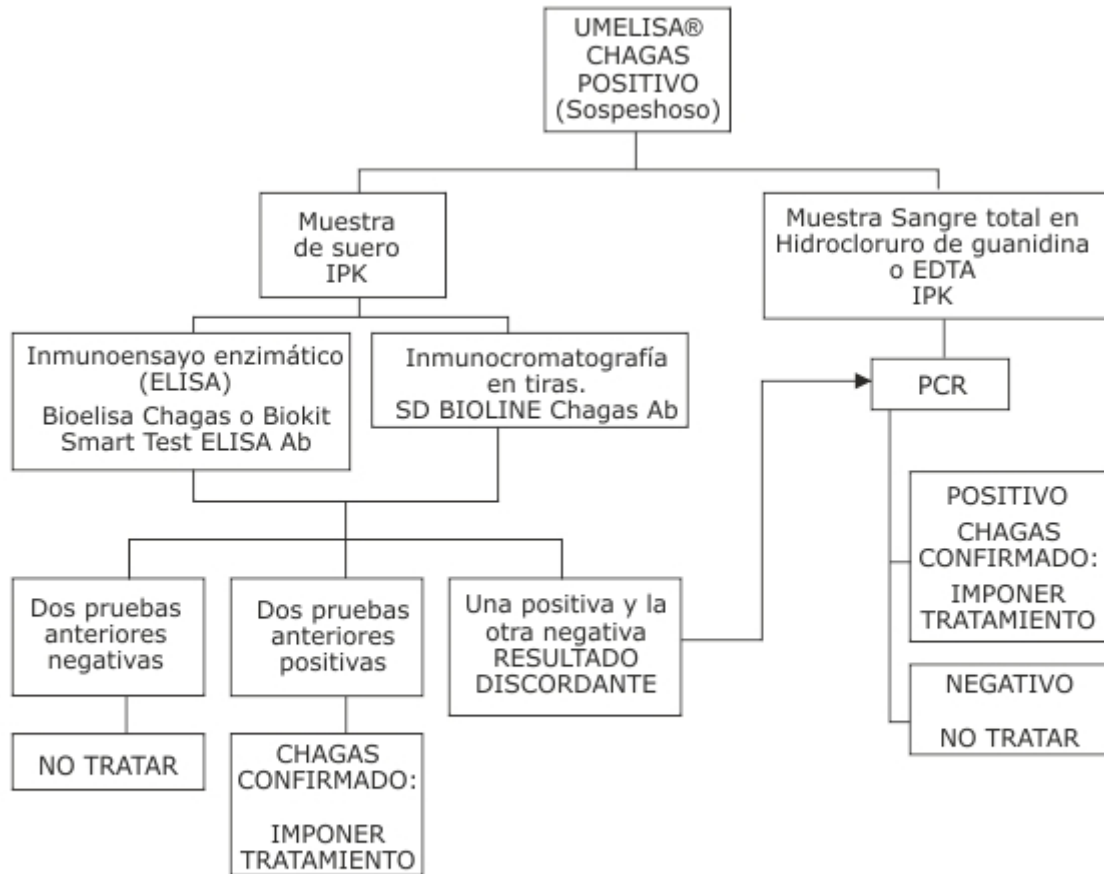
UMELISA® CHAGAS POSITIVO (Sospeshoso)

Muestra de suero IPK

Muestra Sangre total en Hidrocloruro de guanidina o EDTA IPK

Inmunoensayo enzimático (ELISA) Bioelisa Chagas o Biokit Smart Test ELISA Ab

Inmunocromatografía en tiras. SD BIOLINE Chagas Ab

PCR

POSITIVO CHAGAS CONFIRMADO: IMPONER TRATAMIENTO

NEGATIVO NO TRATAR

Dos pruebas anteriores negativas

Dos pruebas anteriores positivas

Una positiva y la otra negativa RESULTADO DISCORDANTE

NO TRATAR

CHAGAS CONFIRMADO: IMPONER TRATAMIENTO